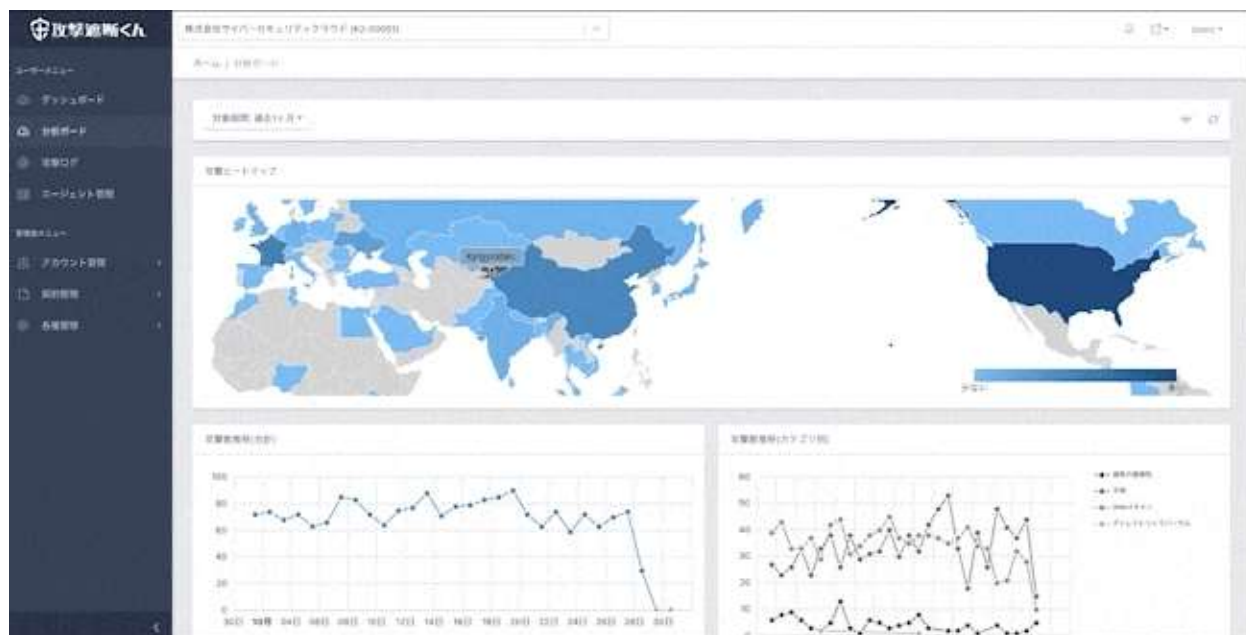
攻撃遮断くん

株式会社サイバーセキュリティクラウド

ホーム / 分析ボード

ユーザーメニュー
ダッシュボード
分析ボード
攻撃ログ
エージェント管理

管理メニュー
アカウント管理
契約管理
各種管理

対象期間 過去1ヶ月

攻撃ヒートマップ

Kyrgyzstan

攻撃数推移(合計)

100
80
60
40
20
0

攻撃数推移(カテゴリ別)

60
50
40
30
20
10
0